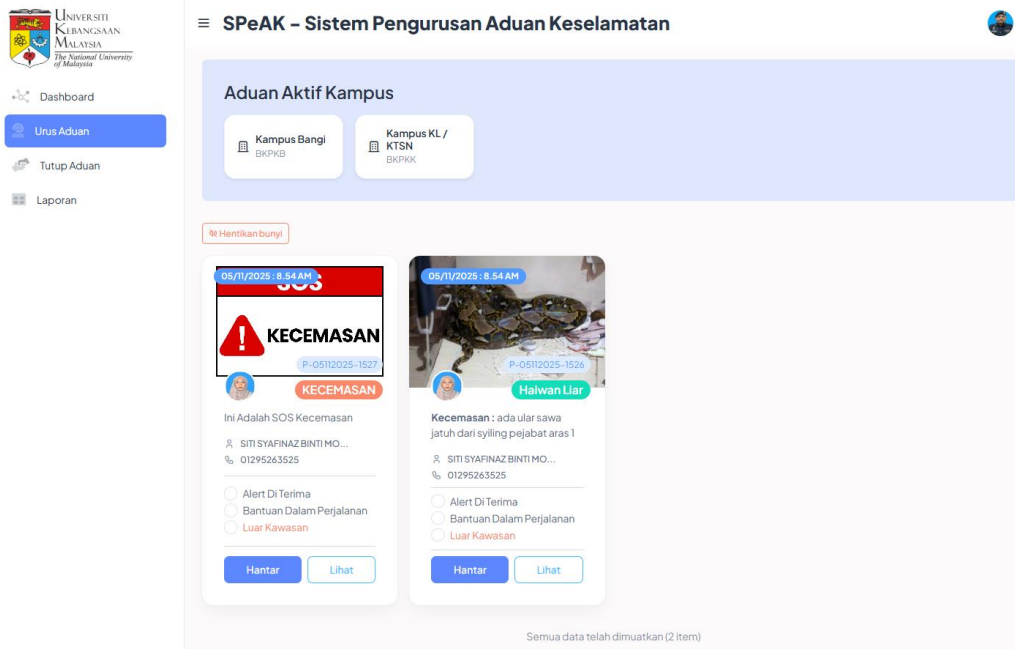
UNIVERSITI KEBANGSAAN MALAYSIA
The National University of Malaysia

Dashboard
Urus Aduan
Tutup Aduan
Laporan

≡ SPeAK - Sistem Pengurusan Aduan Keselamatan

Aduan Aktif Kampus

Kampus Bangi
BKPKB

Kampus KL / KTSN
BKPKK

Hentikan bunyi

05/11/2025 : 8.54 AM
SOS
KECEMASAN
P-05112025-1527
KECEMASAN
Ini Adalah SOS Kecemasan
SITI SYAFINAZ BINTI MO...
01295263525
Alert Di Terima
Bantuan Dalam Perjalanan
Luar Kawasan
Hantar
Lihat

05/11/2025 : 8.54 AM
P-05112025-1526
Haiwan Liar
Kecemasan : ada ular sawa jatuh dari syiling pejabat aras 1
SITI SYAFINAZ BINTI MO...
01295263525
Alert Di Terima
Bantuan Dalam Perjalanan
Luar Kawasan
Hantar
Lihat

Semua data telah dimuatkan (2 item)